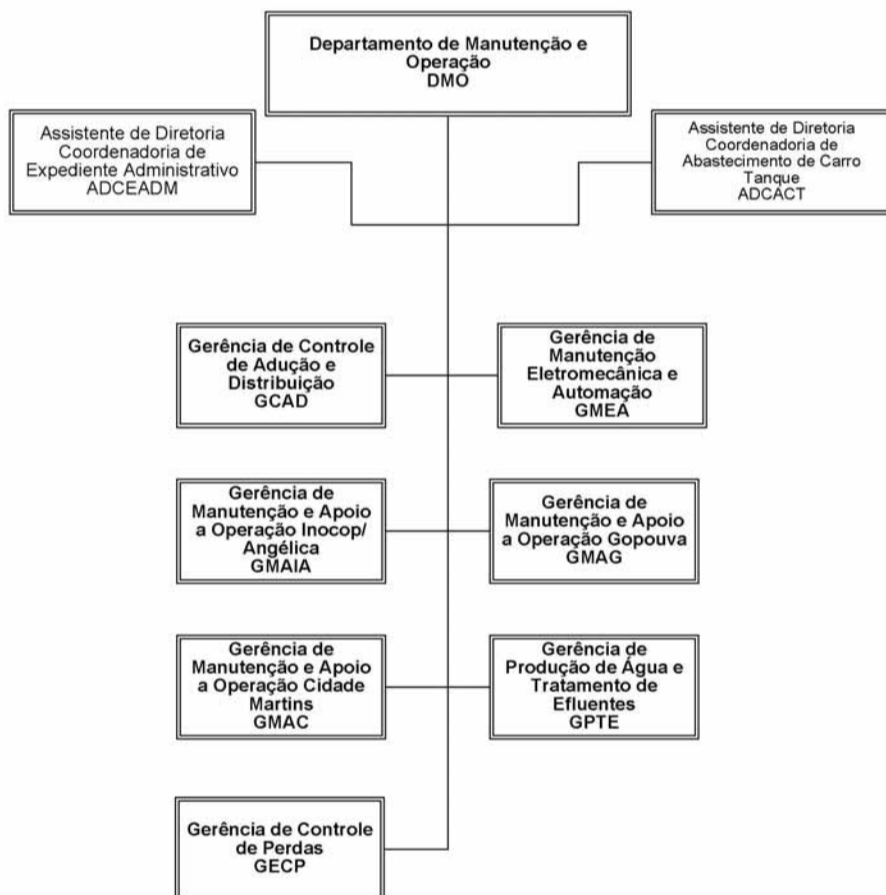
Departamento de Manutenção e Operação
DMO

Assistente de Diretoria
Coordenadoria de Expediente Administrativo
ADCEADM

Assistente de Diretoria
Coordenadoria de Abastecimento de Carro Tanque
ADCACT

Gerência de Controle de Adução e Distribuição
GCAD

Gerência de Manutenção Eletromecânica e Automação
GMEA

Gerência de Manutenção e Apoio a Operação Inocop/ Angélica
GMAIA

Gerência de Manutenção e Apoio a Operação Gopouva
GMAG

Gerência de Manutenção e Apoio a Operação Cidade Martins
GMAC

Gerência de Produção de Água e Tratamento de Efluentes
GPTE

Gerência de Controle de Perdas
GECP